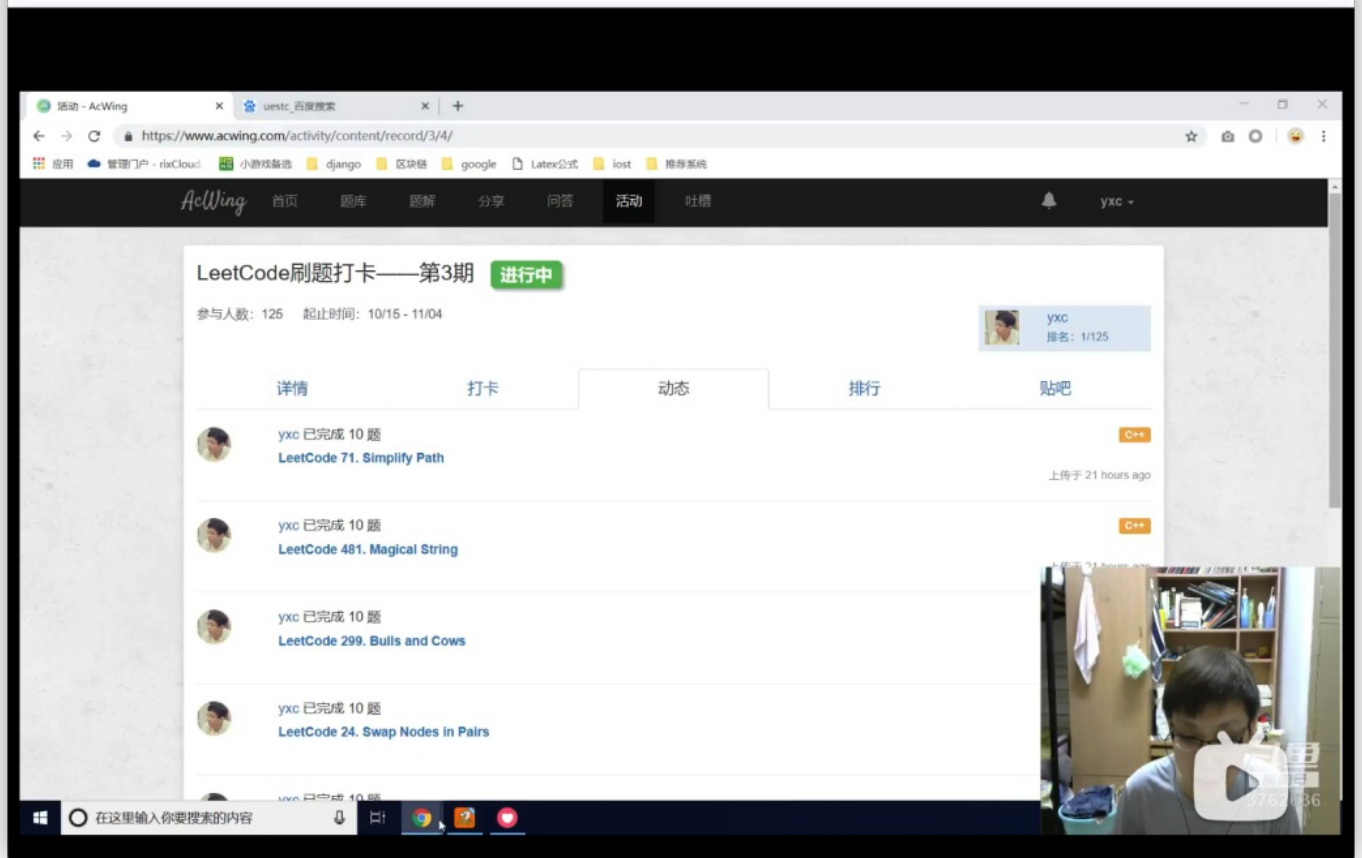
活动 - AcWing ×
uestc_百度搜索 ×
+

https://www.acwing.com/activity/content/record/3/4/

应用 管理门户 - rixCloud 小游戏备选 django 区块链 google Latex公式 iost 推荐系统

AcWing 首页 题库 题解 分享 问答 活动 吐槽 yxc

LeetCode刷题打卡——第3期 进行中

参与人数：125 起止时间：10/15 - 11/04

yxc
排名：1/125

详情 打卡 动态 排行 贴吧

yxc 已完成 10 题
LeetCode 71. Simplify Path
C++
上传于 21 hours ago

yxc 已完成 10 题
LeetCode 481. Magical String
C++
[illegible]

yxc 已完成 10 题
LeetCode 299. Bulls and Cows

yxc 已完成 10 题
LeetCode 24. Swap Nodes in Pairs

yxc 已完成 10 题

在这里输入你要搜索的内容

3762636